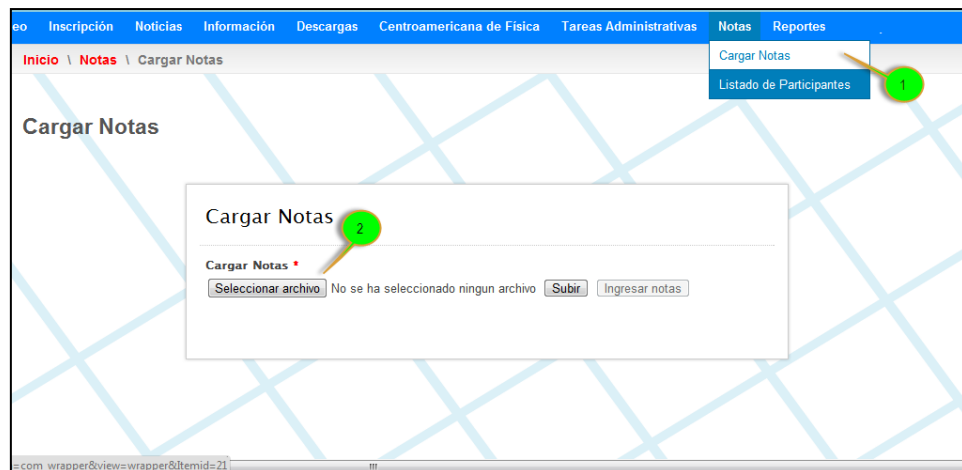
eo Inscripción Noticias Información Descargas Centroamericana de Física Tareas Administrativas Notas Reportes

Cargar Notas

Listado de Participantes

1

Inicio \ Notas \ Cargar Notas

Cargar Notas

Cargar Notas

2

Cargar Notas *

Seleccionar archivo No se ha seleccionado ningun archivo Subir Ingresar notas

=com_wrapper&view=wrapper&Itemid=21